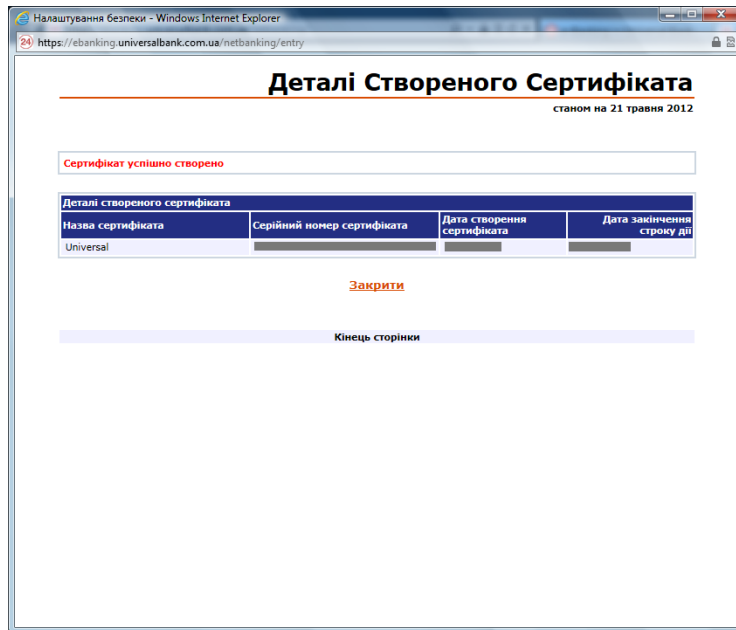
Налаштування безпеки - Windows Internet Explorer

https://ebanking.universalbank.com.ua/netbanking/entry

Деталі Створеного Сертифіката

станом на 21 травня 2012

Сертифікат успішно створено

Деталі створеного сертифіката

| Назва сертифіката | Серійний номер сертифіката | Дата створення сертифіката | Дата закінчення строку дії |
|---|---|---|---|
| Universal | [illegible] | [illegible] | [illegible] |

Закрити

Кінець сторінки